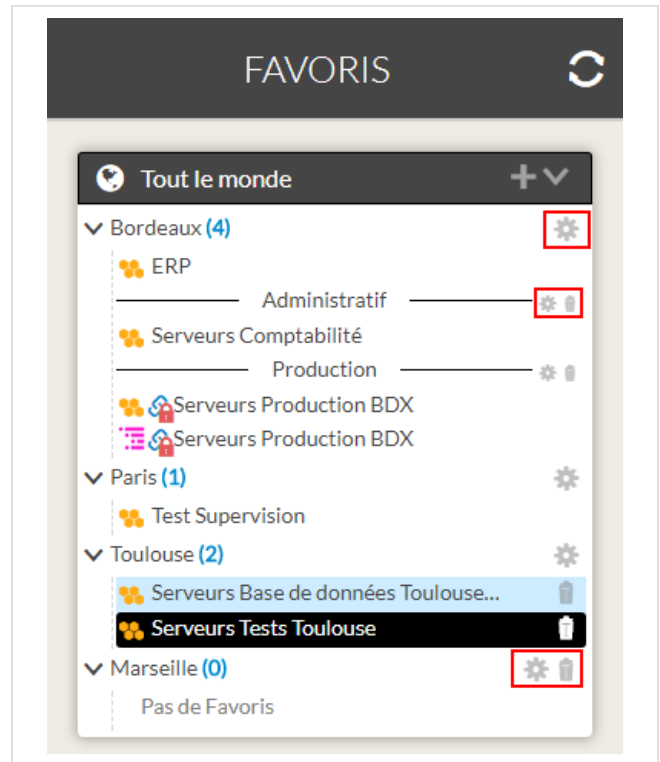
FAVORIS

Tout le monde

Bordeaux (4)

ERP

Administratif

Serveurs Comptabilité

Production

Serveurs Production BDX

Serveurs Production BDX

Paris (1)

Test Supervision

Toulouse (2)

Serveurs Base de données Toulouse...

Serveurs Tests Toulouse

Marseille (0)

Pas de Favoris